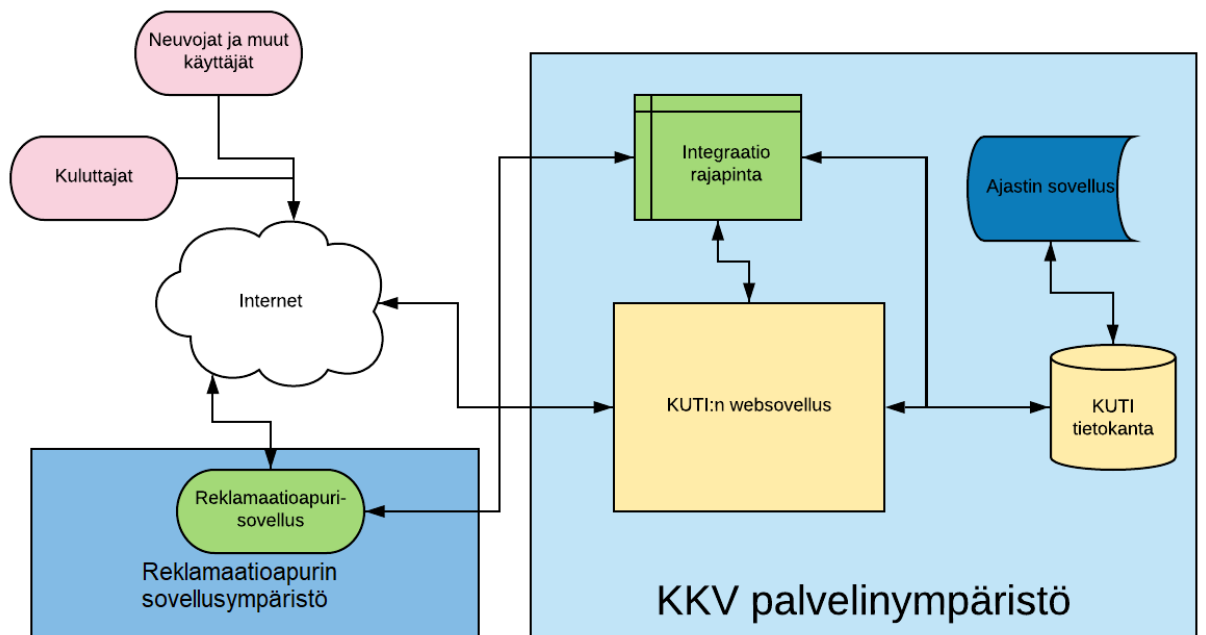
Neuvojat ja muut käyttäjät

Kuluttajat

Internet

Integraatio rajapinta

Ajastin sovellus

KUTI:n websovellus

KUTI tietokanta

Reklamaatioapuri-sovellus

Reklamaatioapurin sovellusympäristö

KKV palvelinympäristö